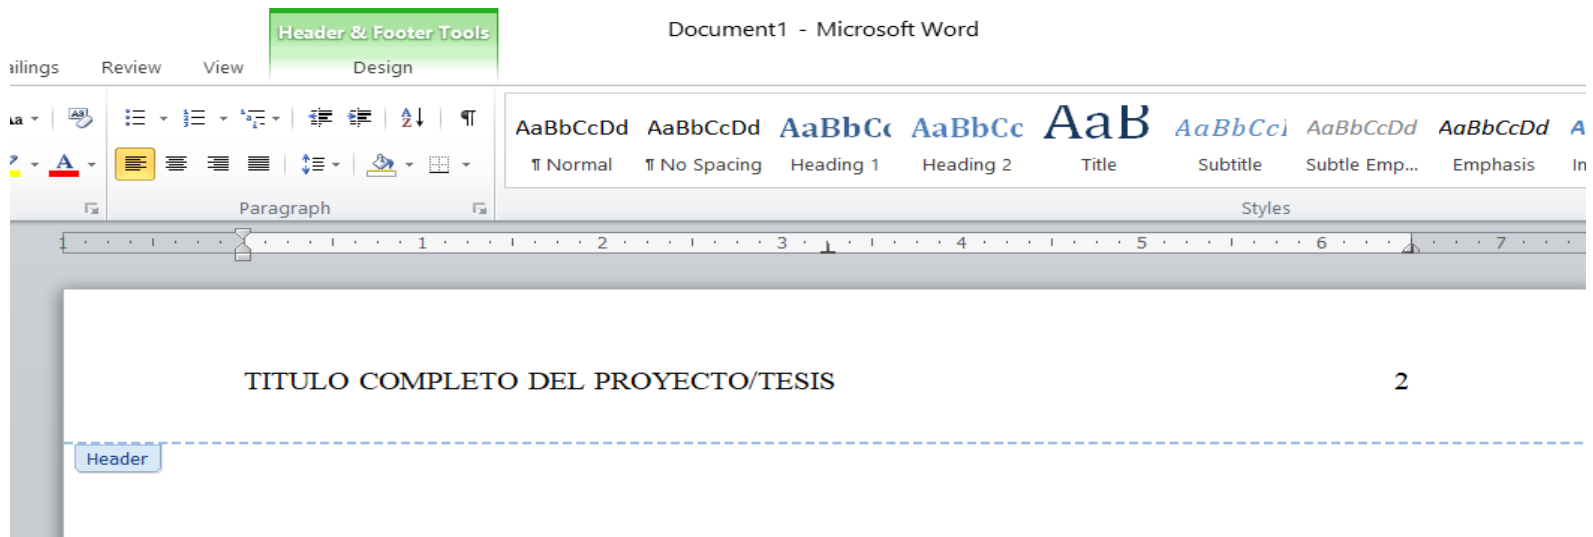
Header & Footer Tools

Document1 - Microsoft Word

ailings Review View Design

AaBbCcDd ¶ Normal
AaBbCcDd ¶ No Spacing
AaBbCc Heading 1
AaBbCc Heading 2
AaB Title
AaBbCcl Subtitle
AaBbCcDd Subtle Emp...
AaBbCcDd Emphasis

Paragraph

Styles

1 2 3 4 5 6 7

TITULO COMPLETO DEL PROYECTO/TESIS 2

Header